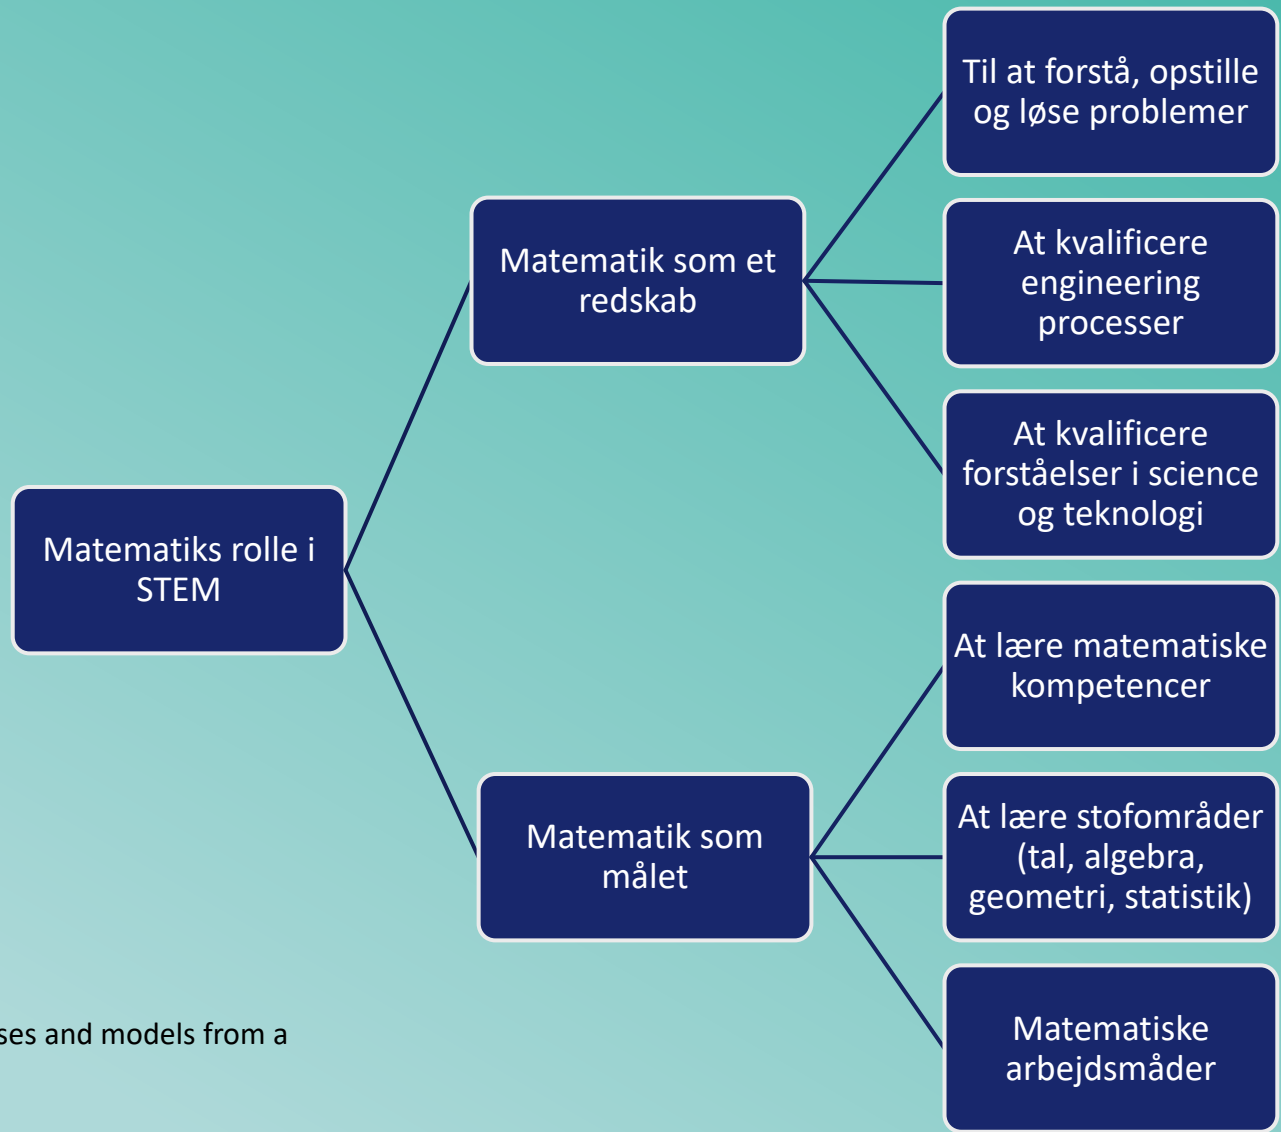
Matematiks rolle i STEM

Matematik som et redskab

Til at forstå, opstille og løse problemer

At kvalificere engineering processer

At kvalificere forståelser i science og teknologi

Matematik som målet

At lære matematiske kompetencer

At lære stofområder (tal, algebra, geometri, statistik)

Matematiske arbejdsmåder

ses and models from a